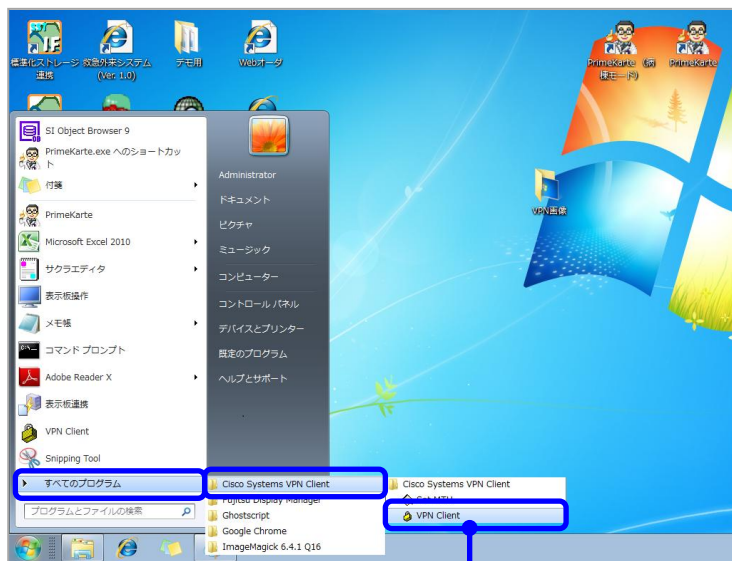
標準化ストレージ連携
救急外来システム(Ver. 1.0)
デモ用
Webオーダ
PrimeKarte (病棟モード)
PrimeKarte
VPN画像

SI Object Browser 9
PrimeKarte.exe へのショートカット
付箋
PrimeKarte
Microsoft Excel 2010
サクラエディタ
表示板操作
メモ帳
コマンド プロンプト
Adobe Reader X
表示板連携
VPN Client
Snipping Tool
すべてのプログラム
プログラムとファイルの検索

Administrator
ドキュメント
ピクチャ
ミュージック
コンピューター
コントロール パネル
デバイスとプリンター
既定のプログラム
ヘルプとサポート

Cisco Systems VPN Client
Fujitsu Display Manager
Ghostscript
Google Chrome
ImageMagick 6.4.1 Q16

Cisco Systems VPN Client
Set MTU
VPN Client